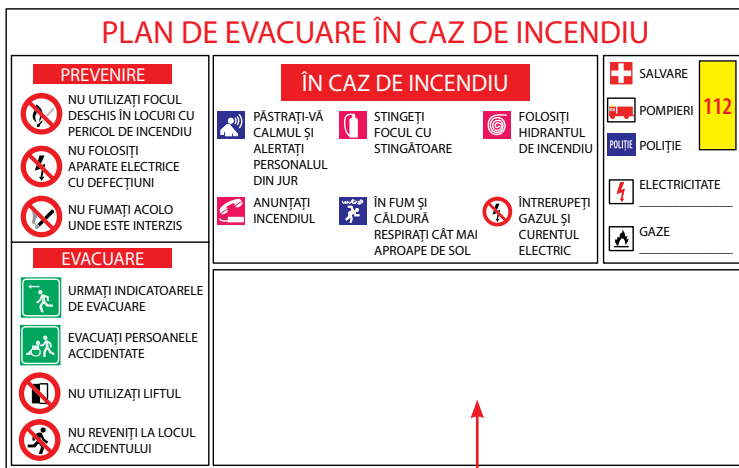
PLAN DE EVACUARE ÎN CAZ DE INCENDIU

PREVENIRE

NU UTILIZAȚI FOCUL DESCHIS ÎN LOCURI CU PERICOL DE INCENDIU

NU FOLOSIȚI APARATE ELECTRICE CU DEFECȚIUNI

NU FUMAȚI ACOLO UNDE ESTE INTERZIS

ÎN CAZ DE INCENDIU

PĂSTRAȚI-VĂ CALMUL ȘI ALERTAȚI PERSONALUL DIN JUR

STINGEȚI FOCUL CU STINGĂTOARE

FOLOSIȚI HIDRANTUL DE INCENDIU

ANUNȚAȚI INCENDIUL

ÎN FUM ȘI CĂLDURĂ RESPIRAȚI CÂT MAI APROAPE DE SOL

ÎNTRERUPEȚI GAZUL ȘI CURENTUL ELECTRIC

SALVARE

POMPIERI

112

POLIȚIE

POLIȚIE

ELECTRICITATE ______________

GAZE ______________

EVACUARE

URMAȚI INDICATOARELE DE EVACUARE

EVACUAȚI PERSOANELE ACCIDENTATE

NU UTILIZAȚI LIFTUL

NU REVENIȚI LA LOCUL ACCIDENTULUI